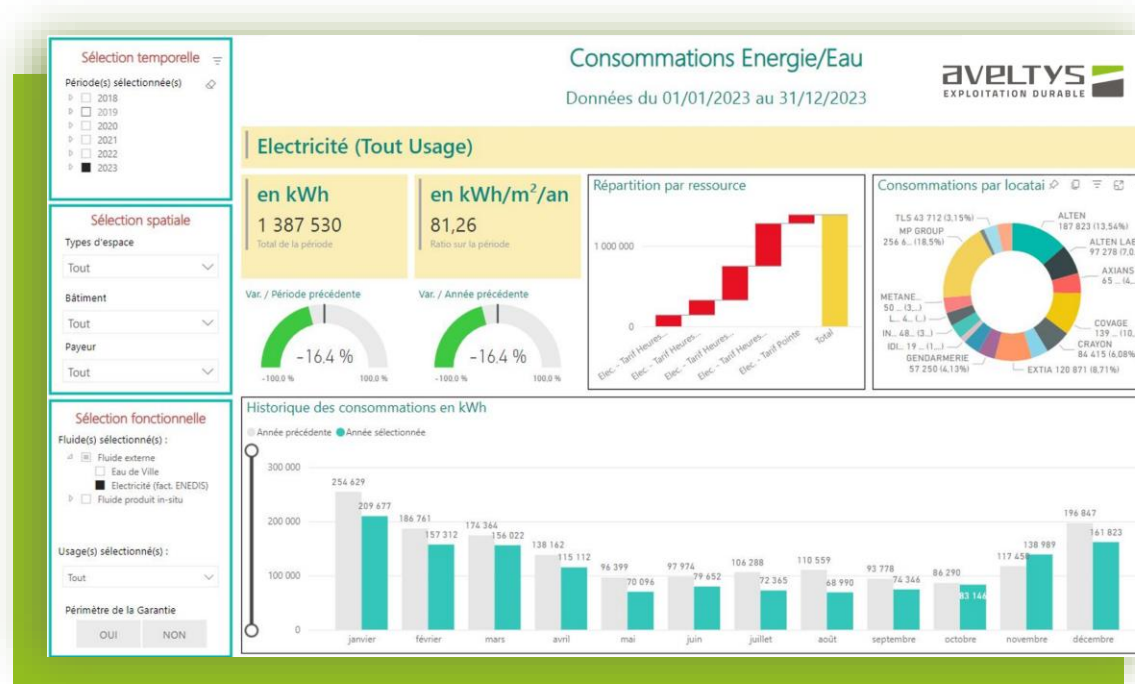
Sélection temporelle

Période(s) sélectionnée(s)
2018
2019
2020
2021
2022
2023

Sélection spatiale
Types d'espace
Tout
Bâtiment
Tout
Payeur
Tout

Sélection fonctionnelle
Fluide(s) sélectionné(s) :
Fluide externe
Eau de Ville
Electricité (fact. ENEDIS)
Fluide produit in-situ

Usage(s) sélectionné(s) :
Tout

Périmètre de la Garantie
OUI
NON

Consommations Energie/Eau
Données du 01/01/2023 au 31/12/2023

aveltys
EXPLOITATION DURABLE

Electricité (Tout Usage)

en kWh
1 387 530
Total de la période

en kWh/m²/an
81,26
Ratio sur la période

Var. / Période précédente
-16.4 %
-100,0 %
100,0 %

Var. / Année précédente
-16.4 %
-100,0 %
100,0 %

Répartition par ressource
1 000 000
0
Elec. - Tarif Heures...
Elec. - Tarif Heures...
Elec. - Tarif Heures...
Elec. - Tarif Heures...
Elec. - Tarif Pointe
Total

Consommations par locatai
TLS 43 712 (3,15%)
MP GROUP
256 6... (18,5%)
ALTEN
187 823 (13,54%)
ALTEN LAB
97 278 (7,0
AXIANS
65 ... (4,
METANE...
50 ... (3,...)
L... 4... (...)
IN... 48... (3,...)
IDI... 19 ... (1,...)
GENDARMERIE
57 250 (4,13%)
COVAGE
139 ... (10,
CRAYON
84 415 (6,08%
EXTIA 120 871 (8,71%)

Historique des consommations en kWh
Année précédente Année sélectionnée
300 000
200 000
100 000
0

| | janvier | février | mars | avril | mai | juin | juillet | août | septembre | octobre | novembre | décembre |
|---|---|---|---|---|---|---|---|---|---|---|---|---|
| Année précédente | 254 629 | 186 761 | 174 364 | 138 162 | 96 399 | 97 974 | 106 288 | 110 559 | 93 778 | 86 290 | 117 450 | 196 847 |
| Année sélectionnée | 209 677 | 157 312 | 156 022 | 115 112 | 70 096 | 79 652 | 72 365 | 68 990 | 74 346 | 83 146 | 138 989 | 161 823 |